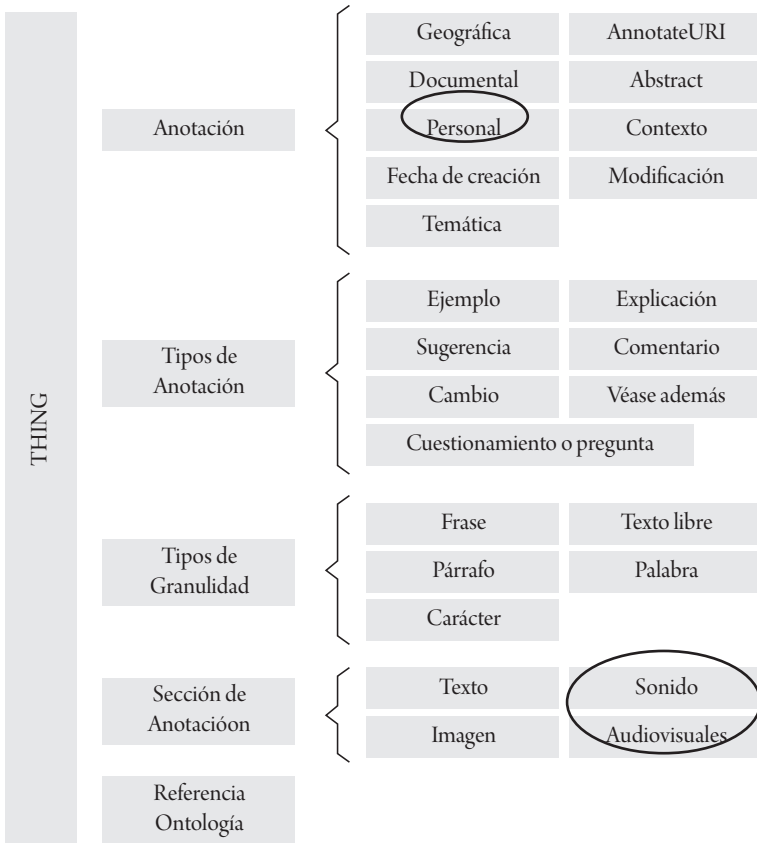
THING

Anotación

Geográfica
AnnotateURI
Documental
Abstract
Personal
Contexto
Fecha de creación
Modificación
Temática

Tipos de Anotación

Ejemplo
Explicación
Sugerencia
Comentario
Cambio
Véase además
Cuestionamiento o pregunta

Tipos de Granulidad

Frase
Texto libre
Párrafo
Palabra
Carácter

Sección de Anotacióon

Texto
Sonido
Imagen
Audiovisuales

Referencia Ontología